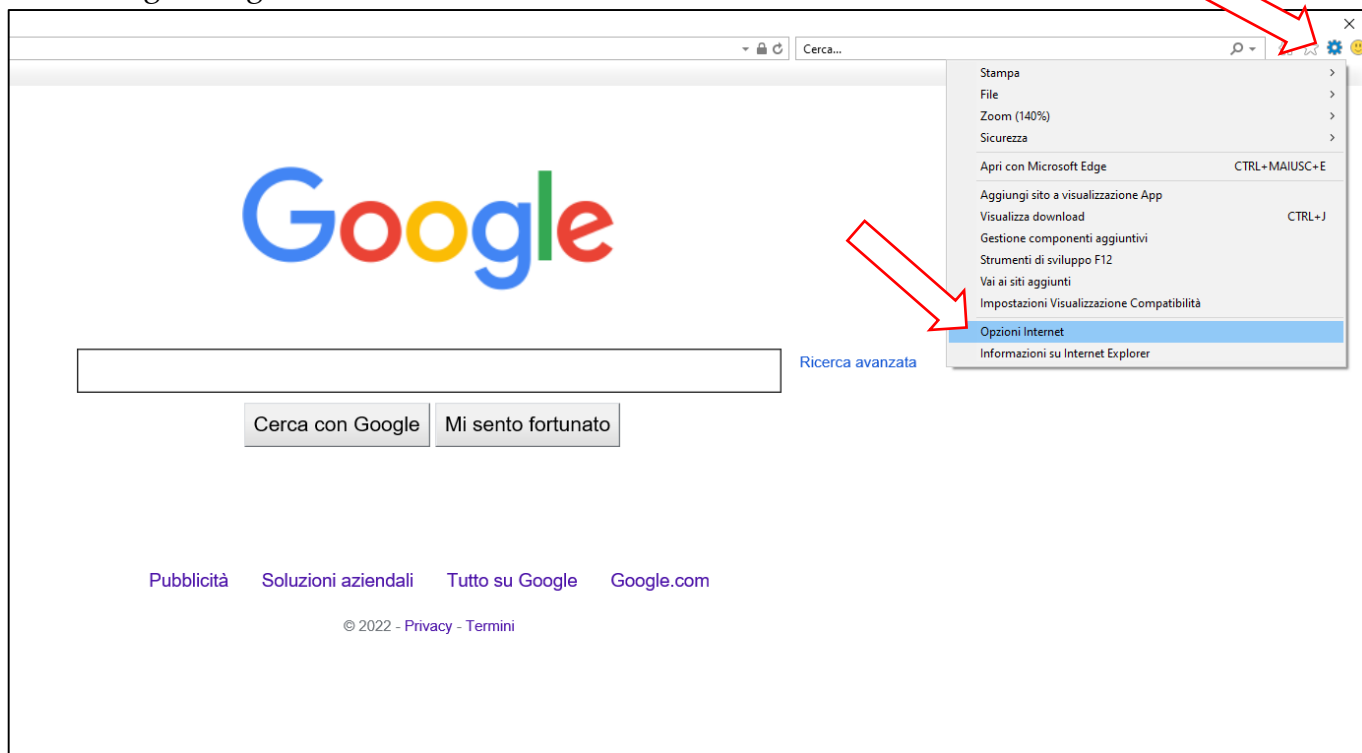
Cerca...

Stampa
File
Zoom (140%)
Sicurezza

Apri con Microsoft Edge CTRL+MAIUSC+E

Aggiungi sito a visualizzazione App
Visualizza download CTRL+J
Gestione componenti aggiuntivi
Strumenti di sviluppo F12
Vai ai siti aggiunti
Impostazioni Visualizzazione Compatibilità

Opzioni Internet
Informazioni su Internet Explorer

Google

Ricerca avanzata

Cerca con Google Mi sento fortunato

Pubblicità Soluzioni aziendali Tutto su Google Google.com

© 2022 - Privacy - Termini